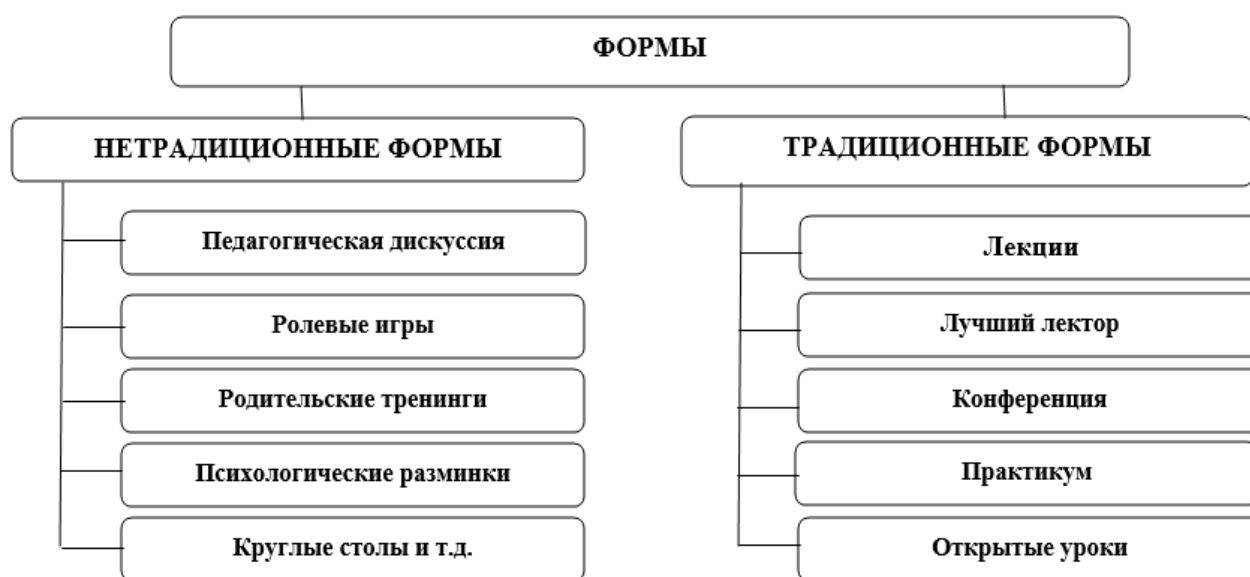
ФОРМЫ

НЕТРАДИЦИОННЫЕ ФОРМЫ

Педагогическая дискуссия

Ролевые игры

Родительские тренинги

Психологические разминки

Круглые столы и т.д.

ТРАДИЦИОННЫЕ ФОРМЫ

Лекции

Лучший лектор

Конференция

Практикум

Открытые уроки